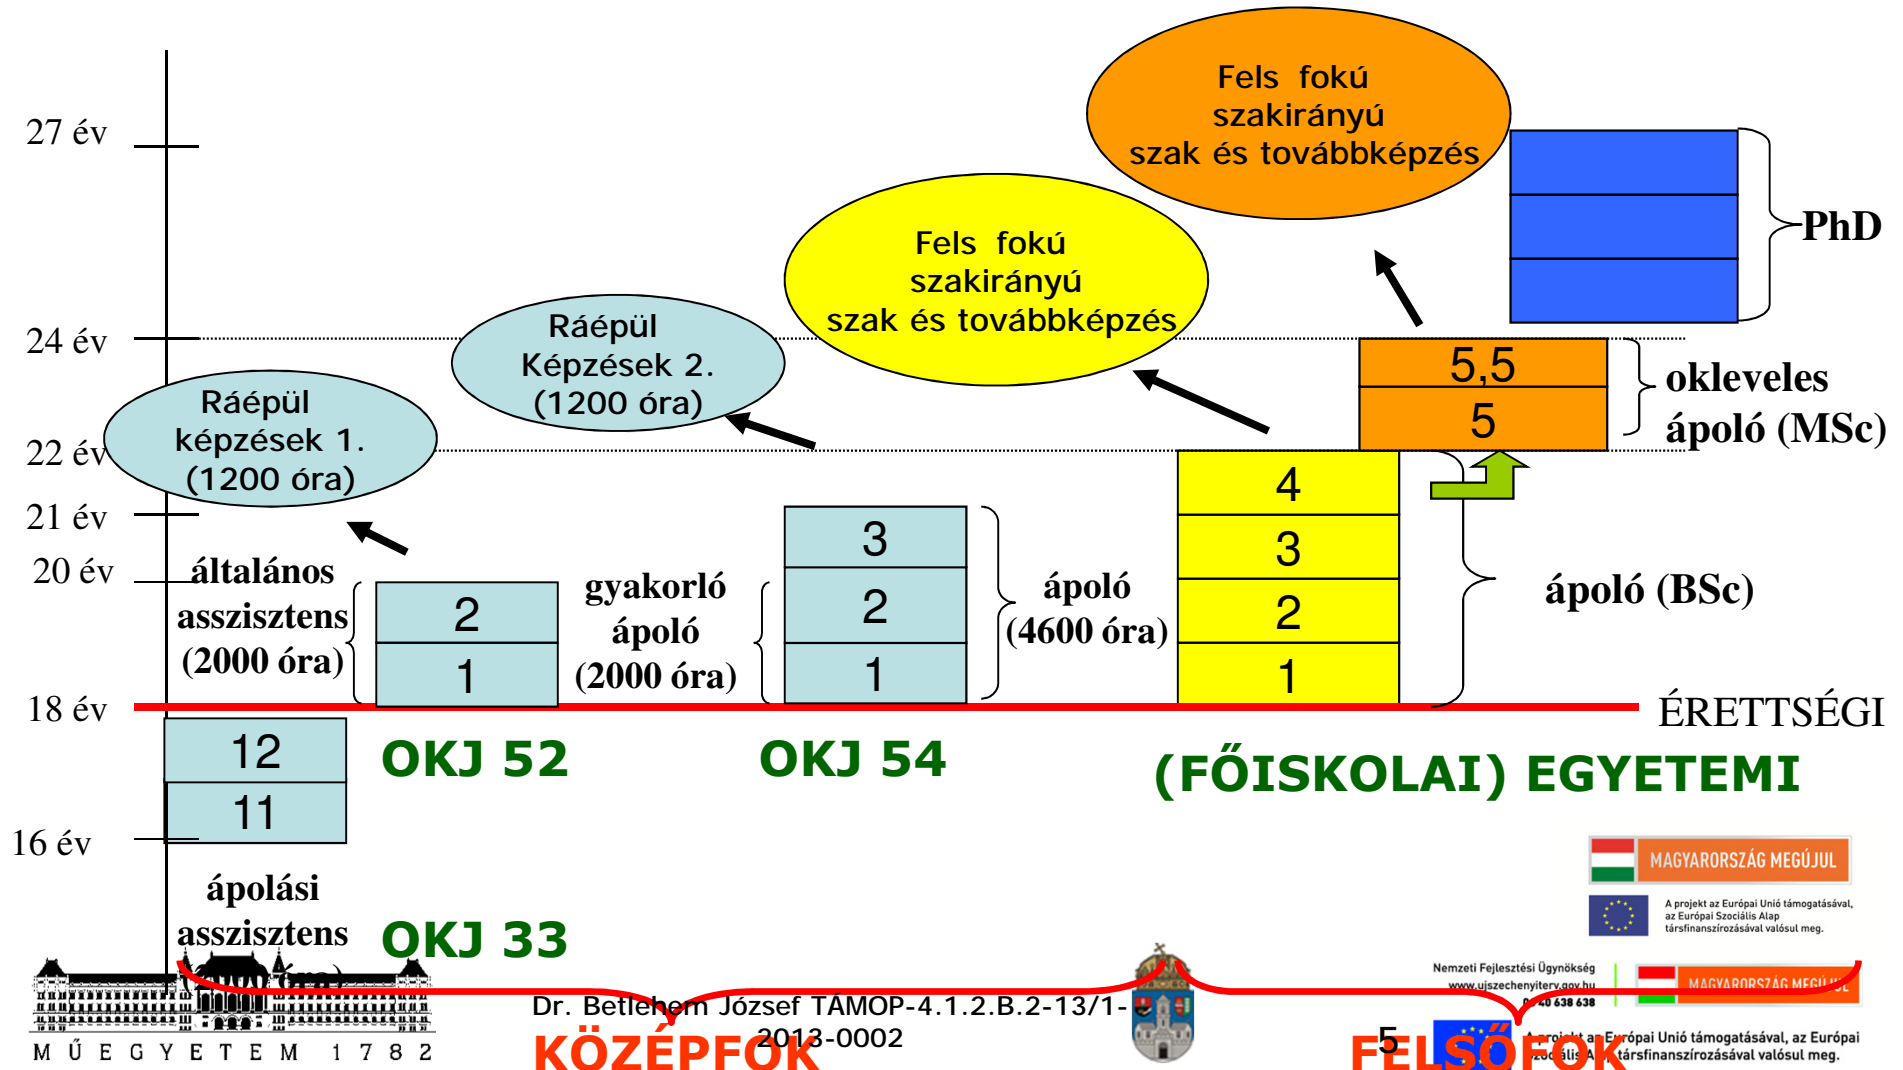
Fels fokú szakirányú szak és továbbképzés

Fels fokú szakirányú szak és továbbképzés

27 év

24 év

22 év

21 év

20 év

18 év

16 év

Ráépül Képzések 2. (1200 óra)

Ráépül képzések 1. (1200 óra)

PhD

5,5
5

okleveles ápoló (MSc)

4
3
2
1

ápoló (BSc)

3
2
1

ápoló (4600 óra)

általános asszisztens (2000 óra)

2
1

gyakorló ápoló (2000 óra)

ÉRETTSÉGI

12
11

OKJ 52

OKJ 54

(FŐISKOLAI) EGYETEMI

ápolási asszisztens ([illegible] óra)

OKJ 33

MAGYARORSZÁG MEGÚJUL

A projekt az Európai Unió támogatásával, az Európai Szociális Alap társfinanszírozásával valósul meg.

Nemzeti Fejlesztési Ügynökség www.ujszechenyiterv.gov.hu 06 40 638 638

MAGYARORSZÁG MEGÚJUL

A projekt az Európai Unió támogatásával, az Európai Szociális Alap társfinanszírozásával valósul meg.

Dr. Betlehem József TÁMOP-4.1.2.B.2-13/1-2013-0002

KÖZÉPFOK

5

FELSŐFOK

MŰEGYETEM 1782